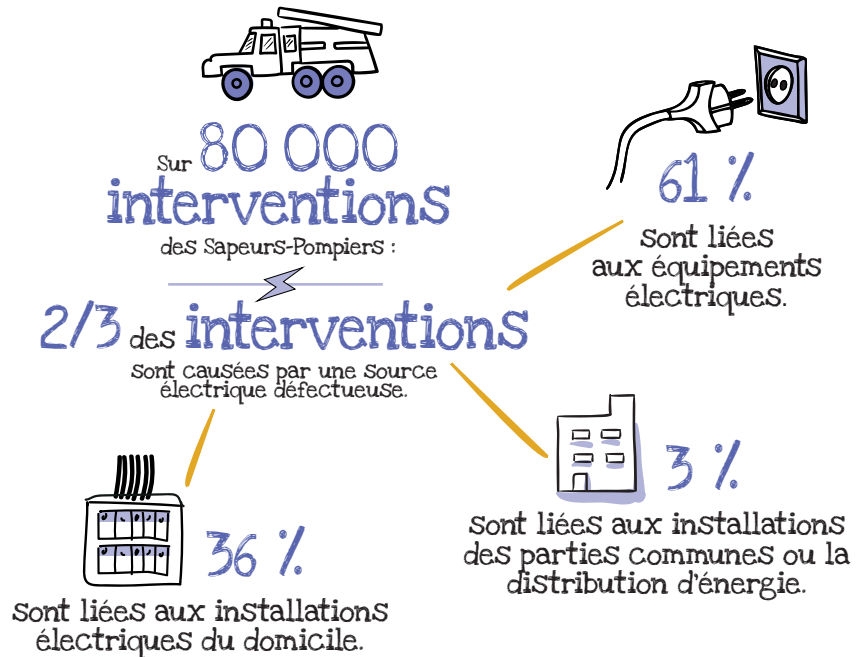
Sur 80 000 interventions des Sapeurs-Pompiers :

2/3 des interventions sont causées par une source électrique défectueuse.

61 % Sont liées aux équipements électriques.

3 % Sont liées aux installations des parties communes ou la distribution d'énergie.

36 % Sont liées aux installations électriques du domicile.